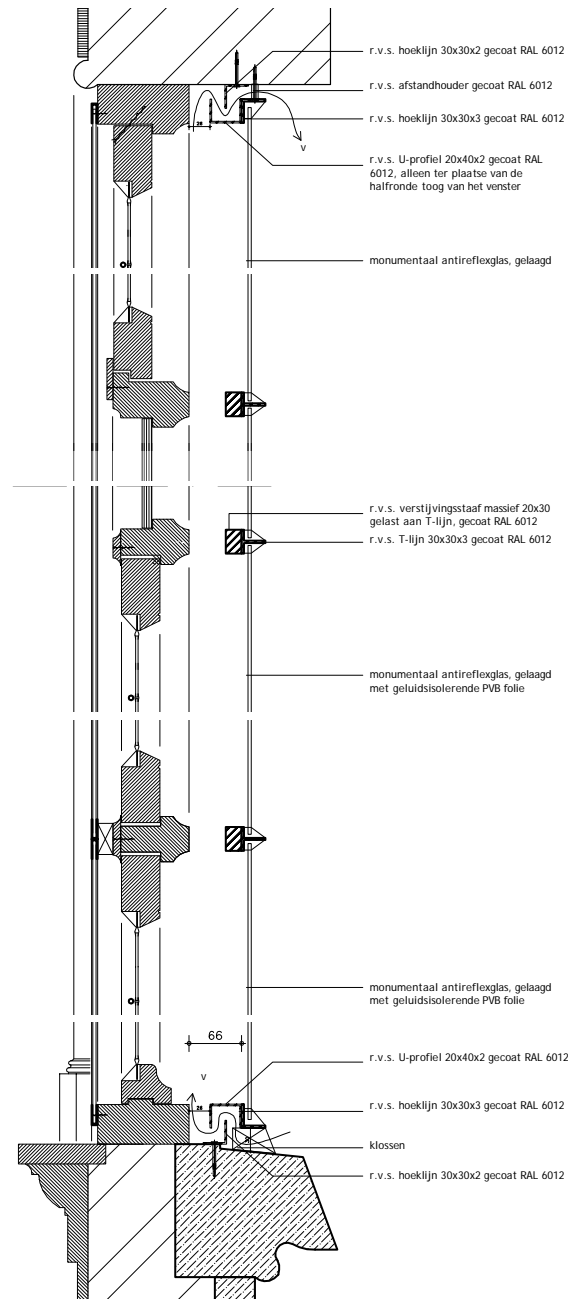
r.v.s. hoeklijn 30x30x2 gecoat RAL 6012

r.v.s. afstandhouder gecoat RAL 6012

28

r.v.s. hoeklijn 30x30x3 gecoat RAL 6012

v

r.v.s. U-profiel 20x40x2 gecoat RAL 6012, alleen ter plaatse van de halfronde toog van het venster

monumentaal antireflexglas, gelaagd

r.v.s. verstijvingsstaaf massief 20x30 gelast aan T-lijn, gecoat RAL 6012

r.v.s. T-lijn 30x30x3 gecoat RAL 6012

monumentaal antireflexglas, gelaagd met geluidsisolerende PVB folie

monumentaal antireflexglas, gelaagd met geluidsisolerende PVB folie

66

v

28

r.v.s. U-profiel 20x40x2 gecoat RAL 6012

r.v.s. hoeklijn 30x30x3 gecoat RAL 6012

klossen

r.v.s. hoeklijn 30x30x2 gecoat RAL 6012